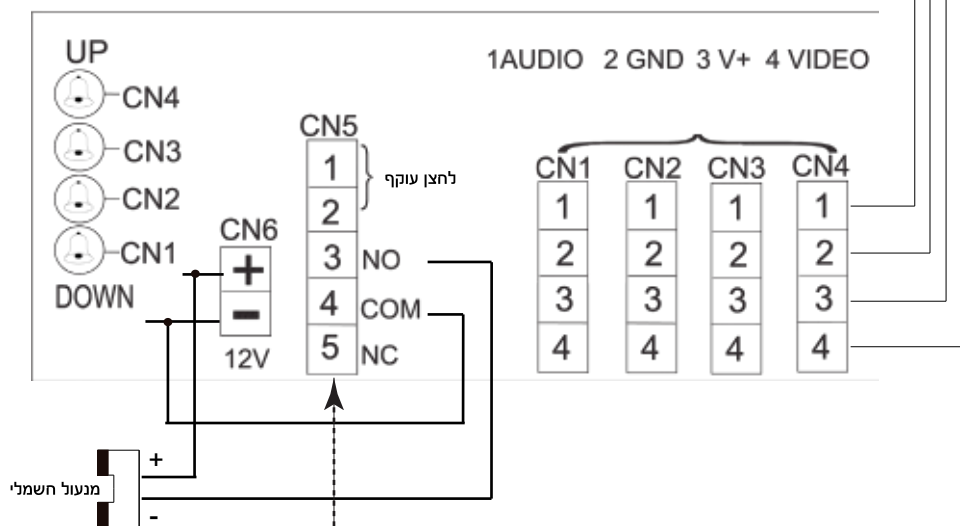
UP
CN4
CN3
CN2
CN1
DOWN

CN6
+
−
12V

CN5
1
2
3 NO
4 COM
5 NC

לחצן עוקף

1AUDIO 2 GND 3 V+ 4 VIDEO

| CN1 | CN2 | CN3 | CN4 |
|---|---|---|---|
| 1 | 1 | 1 | 1 |
| 2 | 2 | 2 | 2 |
| 3 | 3 | 3 | 3 |
| 4 | 4 | 4 | 4 |

+
מנעול חשמלי
-